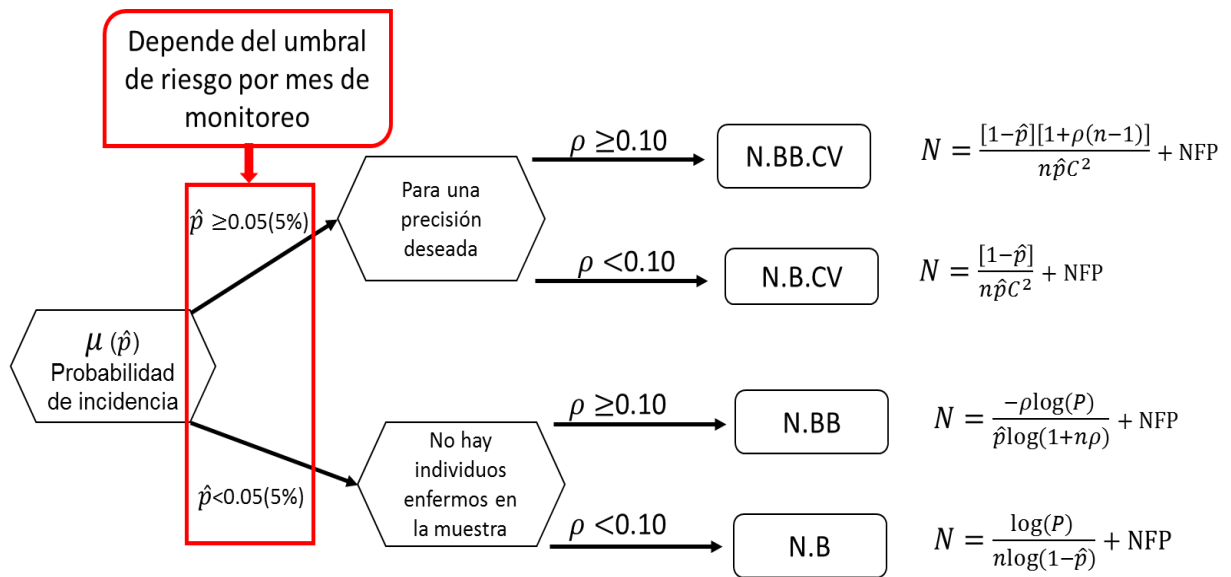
Depende del umbral de riesgo por mes de monitoreo

$\mu$ $(\hat{p})$
Probabilidad de incidencia

$\hat{p}$ ≥0.05(5%)

$\hat{p}$<0.05(5%)

Para una precisión deseada

No hay individuos enfermos en la muestra

$\rho$ ≥0.10

N.BB.CV

$N = \frac{[1-\hat{p}][1+\rho(n-1)]}{n\hat{p}C^2} + \text{NFP}$

$\rho$ <0.10

N.B.CV

$N = \frac{[1-\hat{p}]}{n\hat{p}C^2} + \text{NFP}$

$\rho$ ≥0.10

N.BB

$N = \frac{-\rho\log(P)}{\hat{p}\log(1+n\rho)} + \text{NFP}$

$\rho$ <0.10

N.B

$N = \frac{\log(P)}{n\log(1-\hat{p})} + \text{NFP}$